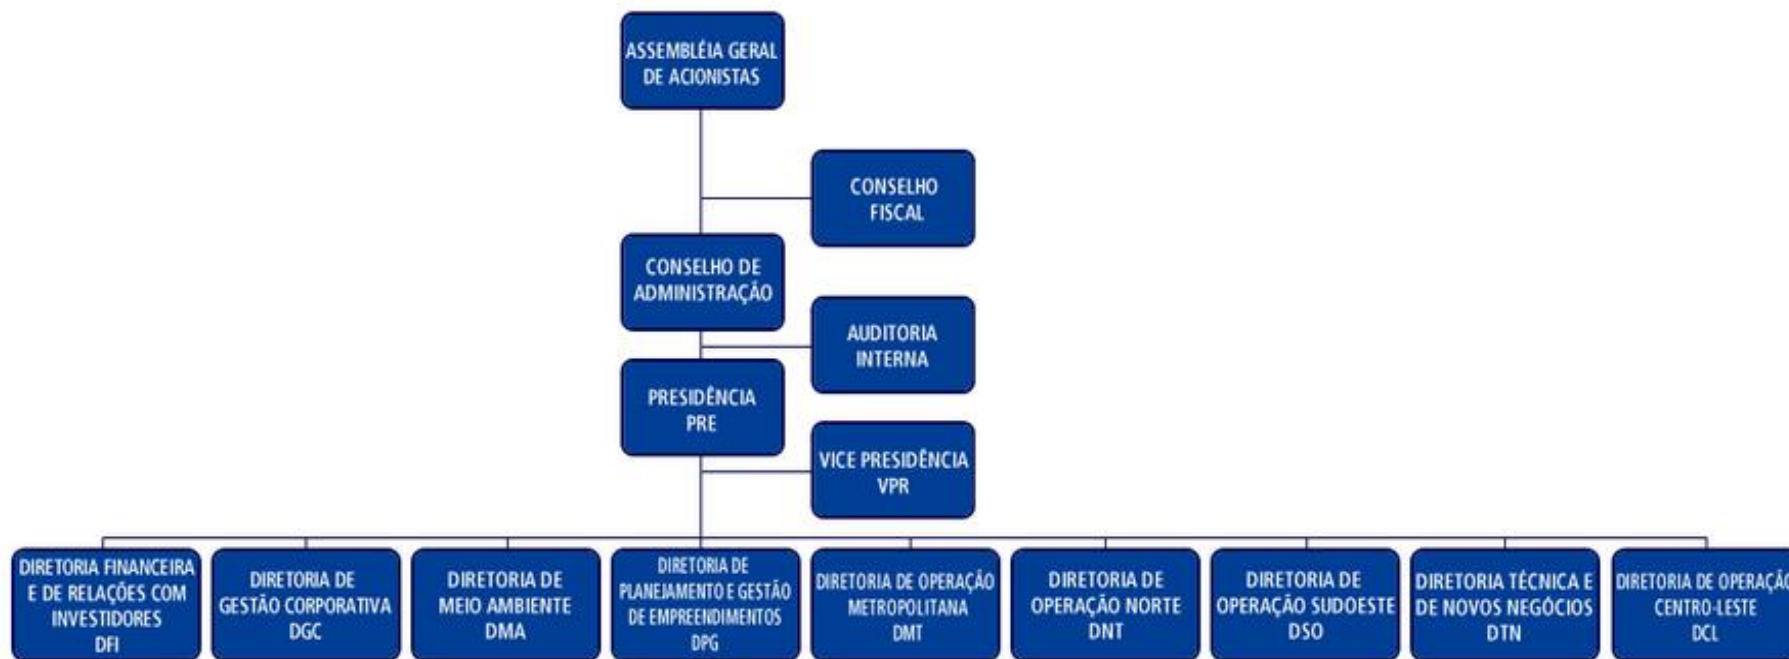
ASSEMBLÉIA GERAL DE ACIONISTAS

CONSELHO FISCAL

CONSELHO DE ADMINISTRAÇÃO

AUDITORIA INTERNA

PRESIDÊNCIA PRE

VICE PRESIDÊNCIA VPR

DIRETORIA FINANCEIRA E DE RELAÇÕES COM INVESTIDORES DFI

DIRETORIA DE GESTÃO CORPORATIVA DGC

DIRETORIA DE MEIO AMBIENTE DMA

DIRETORIA DE PLANEJAMENTO E GESTÃO DE EMPREENDIMENTOS DPG

DIRETORIA DE OPERAÇÃO METROPOLITANA DMT

DIRETORIA DE OPERAÇÃO NORTE DNT

DIRETORIA DE OPERAÇÃO SUDOESTE DSO

DIRETORIA TÉCNICA E DE NOVOS NEGÓCIOS DTN

DIRETORIA DE OPERAÇÃ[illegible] CENTRO-LESTE DCL